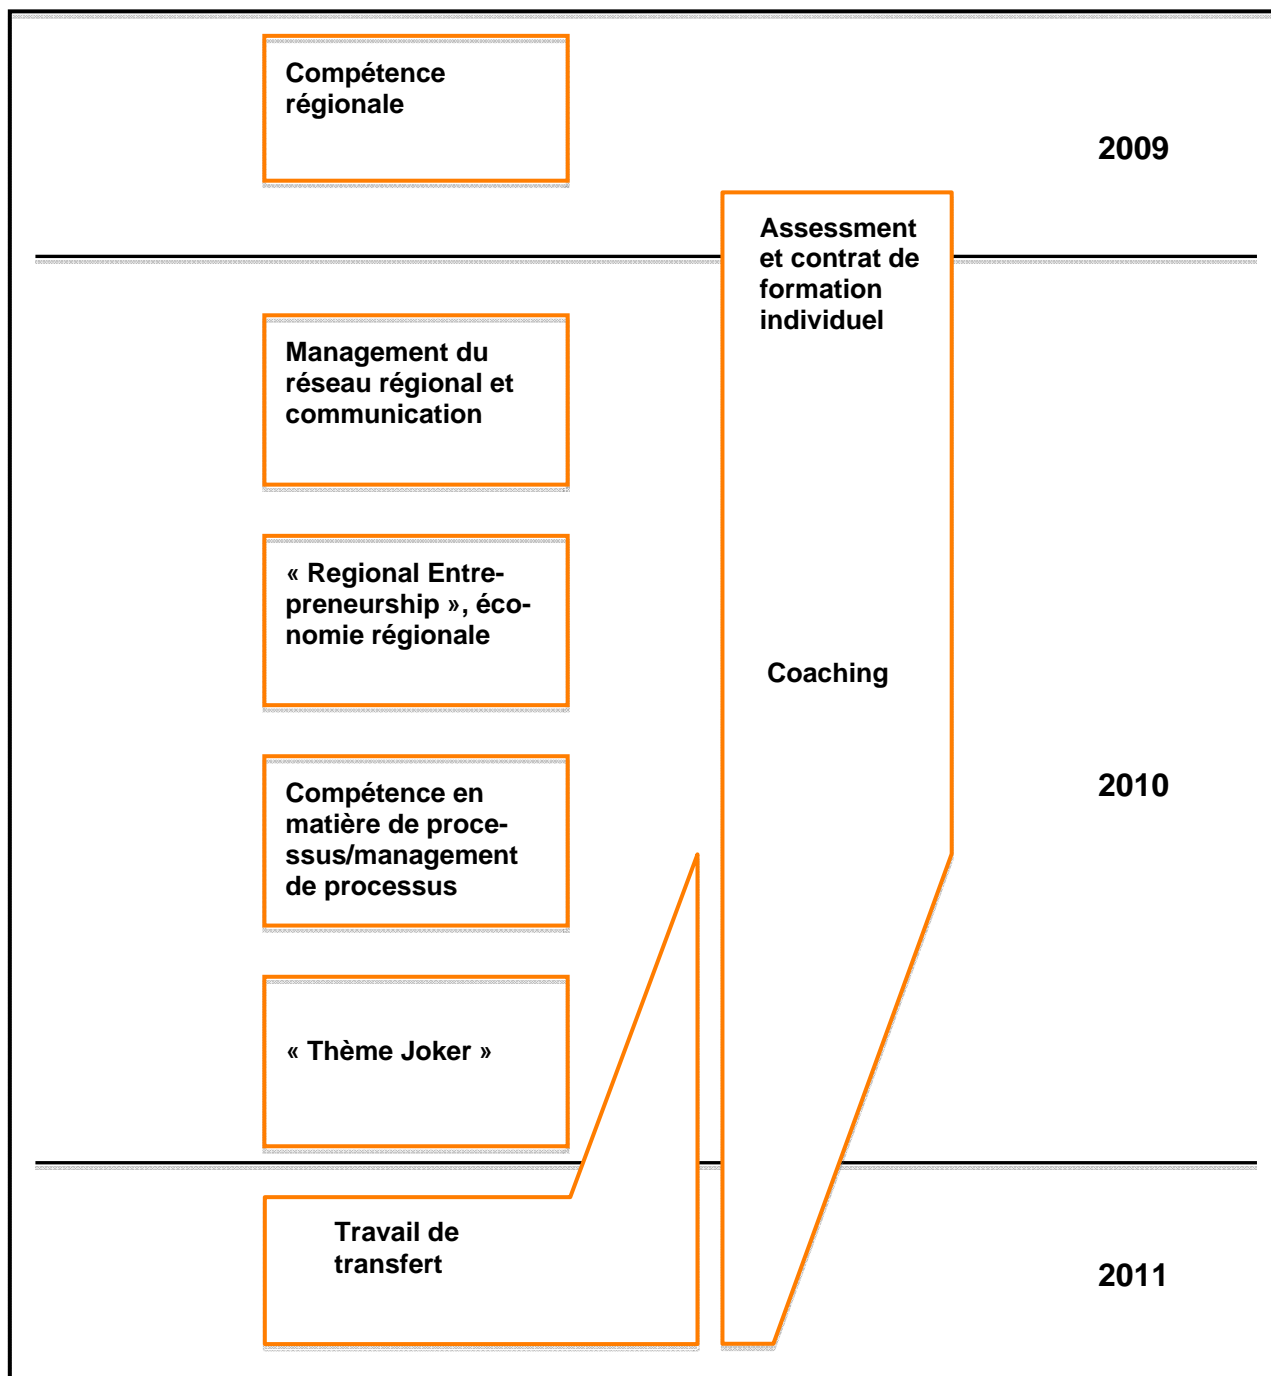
Compétence régionale

2009

Assessment et contrat de formation individuel

Management du réseau régional et communication

« Regional Entrepreneurship », économie régionale

Coaching

Compétence en matière de processus/management de processus

2010

« Thème Joker »

Travail de transfert

2011